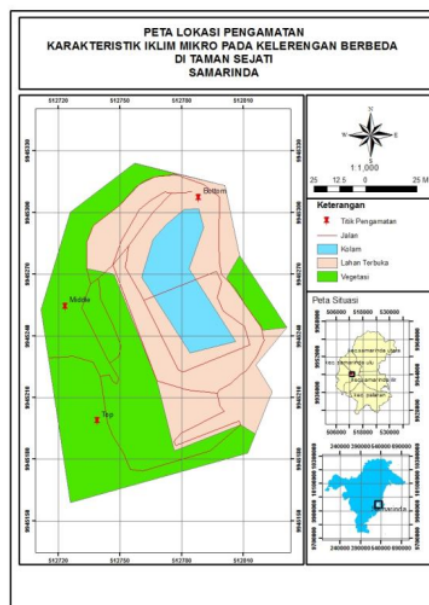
PETA LOKASI PENGAMATAN
KARAKTERISTIK IKLIM MIKRO PADA KELERENGAN BERBEDA
DI TAMAN SEJATI
SAMARINDA

512720 512750 512780 512810

9945330 9945300 9945270 9945240 9945210 9945180 9945150

Bottom
Middle
Top

N
W E
S
1:1,000
25 12.5 0 25 M

Keterangan
Titik Pengamatan
Jalan
Kolam
Lahan Terbuka
Vegetasi

Peta Situasi
500000 515000 530000
kec. samarinda ulara
kec. samarinda ilir
kec. samarinda seb
kec. palaran

240000 280000 320000 360000
Samarinda